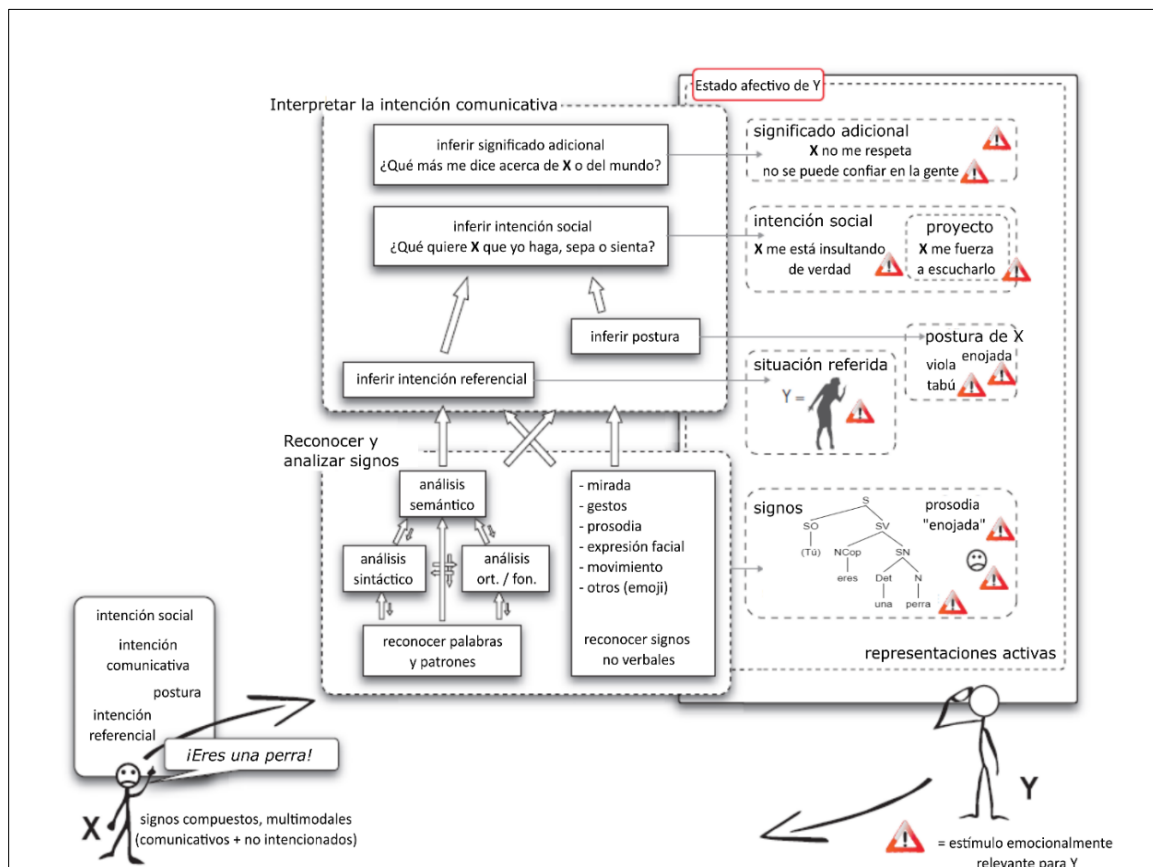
Estado afectivo de Y

Interpretar la intención comunicativa

inferir significado adicional
¿Qué más me dice acerca de **X** o del mundo?

inferir intención social
¿Qué quiere **X** que yo haga, sepa o sienta?

inferir postura

inferir intención referencial

significado adicional
**X** no me respeta
no se puede confiar en la gente

intención social
**X** me está insultando de verdad

proyecto
**X** me fuerza a escucharlo

postura de X
viola tabú
enojada

situación referida
Y =

Reconocer y analizar signos

análisis semántico

análisis sintáctico

análisis ort. / fon.

reconocer palabras y patrones

- mirada
- gestos
- prosodia
- expresión facial
- movimiento
- otros (emoji)

reconocer signos no verbales

signos
S
SO
(Tú)
SV
NCop
eres
SN
Det
una
N
perra

prosodia "enojada"

representaciones activas

intención social
intención comunicativa
postura
intención referencial

¡Eres una perra!

X
signos compuestos, multimodales (comunicativos + no intencionados)

Y

= estímulo emocionalmente relevante para Y